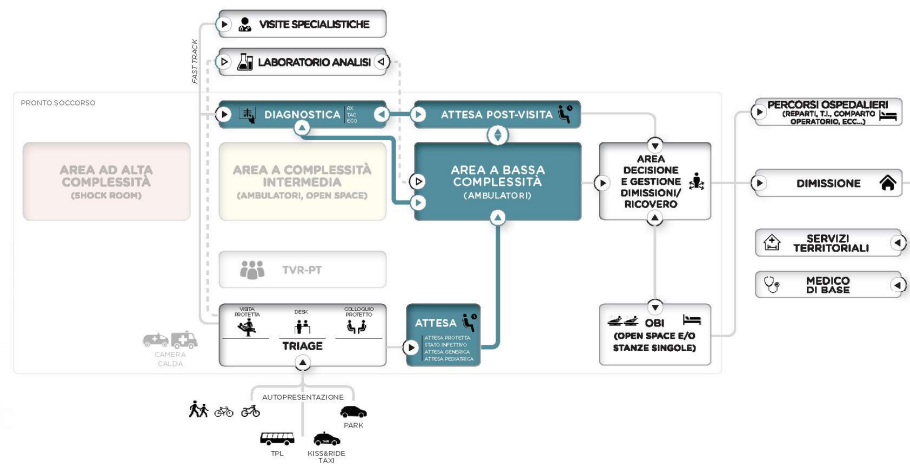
FAST TRACK

VISITE SPECIALISTICHE

LABORATORIO ANALISI

PRONTO SOCCORSO

DIAGNOSTICA RX TAC ECO

ATTESA POST-VISITA

PERCORSI OSPEDALIERI (REPARTI, T.I., COMPARTO OPERATORIO, ECC...)

AREA AD ALTA COMPLESSITÀ (SHOCK ROOM)

AREA A COMPLESSITÀ INTERMEDIA (AMBULATORI, OPEN SPACE)

AREA A BASSA COMPLESSITÀ (AMBULATORI)

AREA DECISIONE E GESTIONE DIMISSIONI/ RICOVERO

DIMISSIONE

SERVIZI TERRITORIALI

MEDICO DI BASE

TVR-PT

VISITA PROTETTA

DESK

COLLOQUIO PROTETTO

TRIAGE

CAMERA CALDA

ATTESA

ATTESA PROTETTA STATO INFETTIVO ATTESA GENERICA ATTESA PEDIATRICA

OBI (OPEN SPACE E/O STANZE SINGOLE)

AUTOPRESENTAZIONE

PARK

TPL

KISS&RIDE TAXI